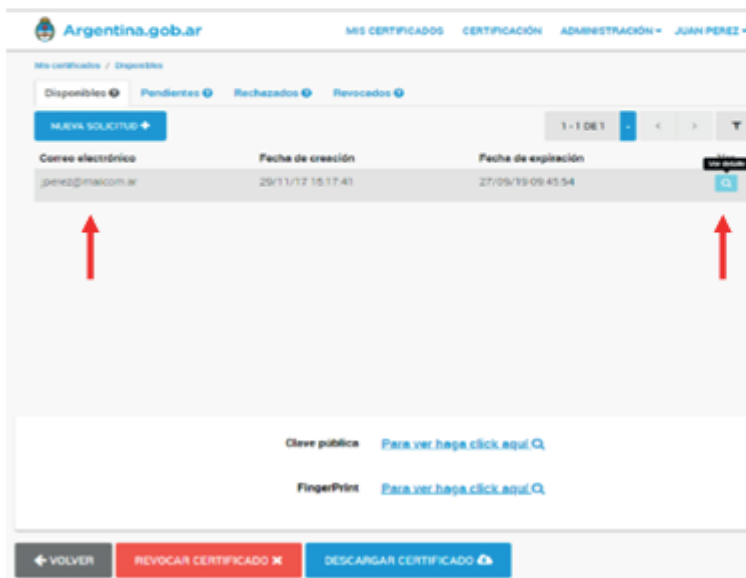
Argentina.gob.ar

MIS CERTIFICADOS CERTIFICACIÓN ADMINISTRACIÓN JUAN PEREZ

Mis certificados / Disponibles

Disponibles Pendientes Rechazados Revocados

NUEVA SOLICITUD

1 - 1 DE 1

| Correo electrónico | Fecha de creación | Fecha de expiración | Ver |
|---|---|---|---|
| jperez@mailcom.ar | 29/11/17 15:17:41 | 27/09/19 09:45:54 | |

Ver detalle

Clave pública Para ver haga click aquí

FingerPrint Para ver haga click aquí

VOLVER REVOCAR CERTIFICADO DESCARGAR CERTIFICADO